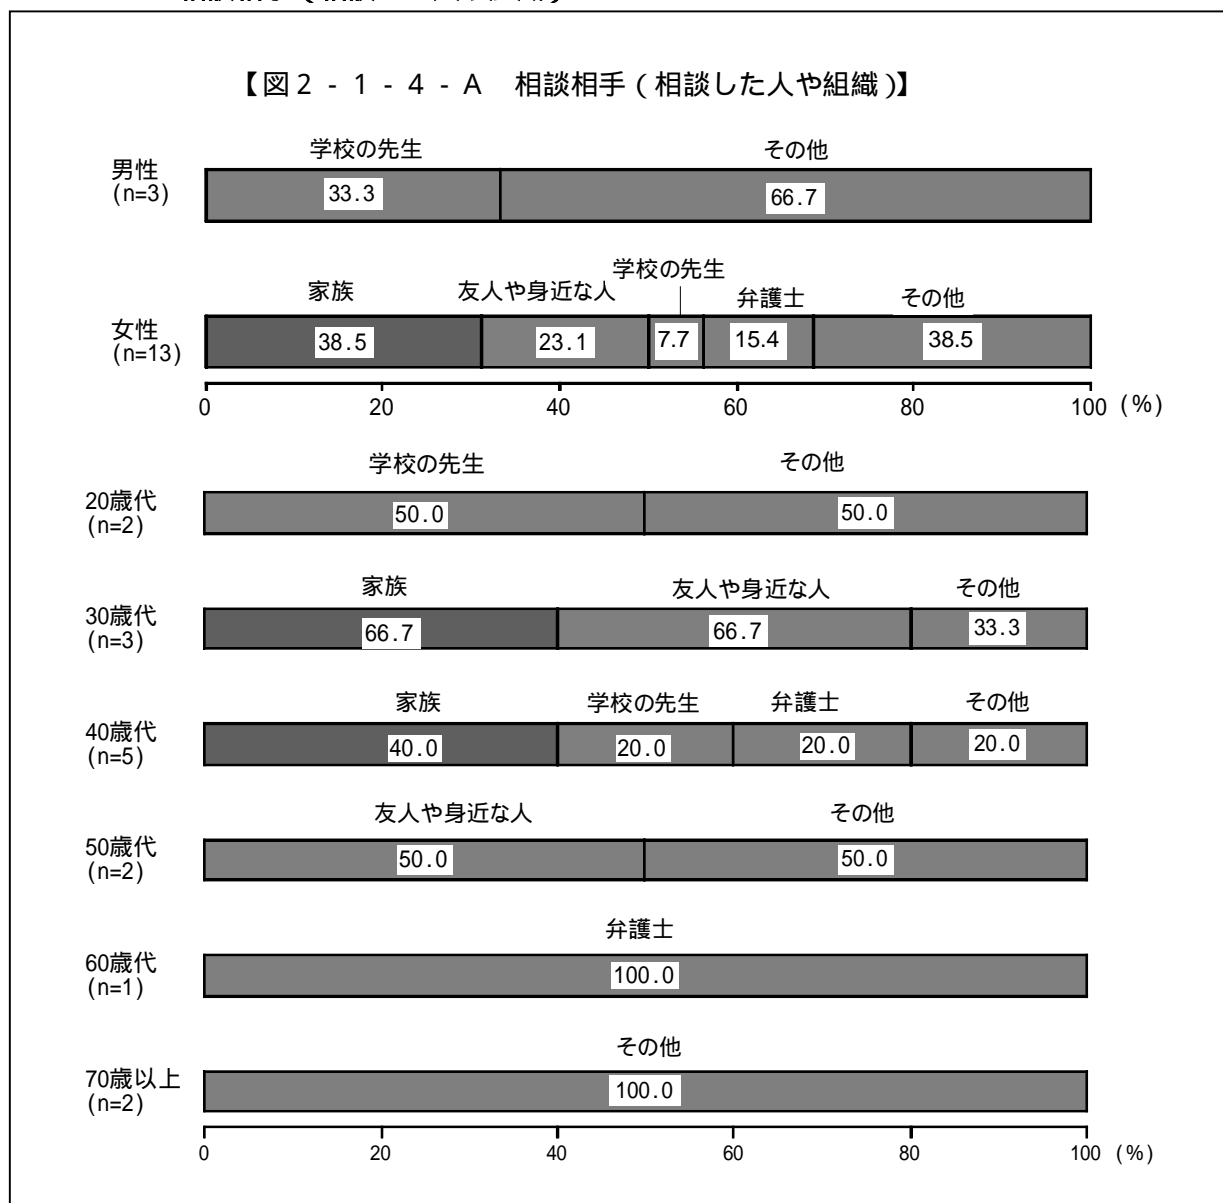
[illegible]

【図２－１－４－Ａ　相談相手（相談した人や組織）】

男性
(n=3)

学校の先生　その他
33.3　66.7

女性
(n=13)

家族　友人や身近な人　学校の先生　弁護士　その他
38.5　23.1　7.7　15.4　38.5

0　20　40　60　80　100（%）

20歳代
(n=2)

学校の先生　その他
50.0　50.0

30歳代
(n=3)

家族　友人や身近な人　その他
66.7　66.7　33.3

40歳代
(n=5)

家族　学校の先生　弁護士　その他
40.0　20.0　20.0　20.0

50歳代
(n=2)

友人や身近な人　その他
50.0　50.0

60歳代
(n=1)

弁護士
100.0

70歳以上
(n=2)

その他
100.0

0　20　40　60　80　100（%）